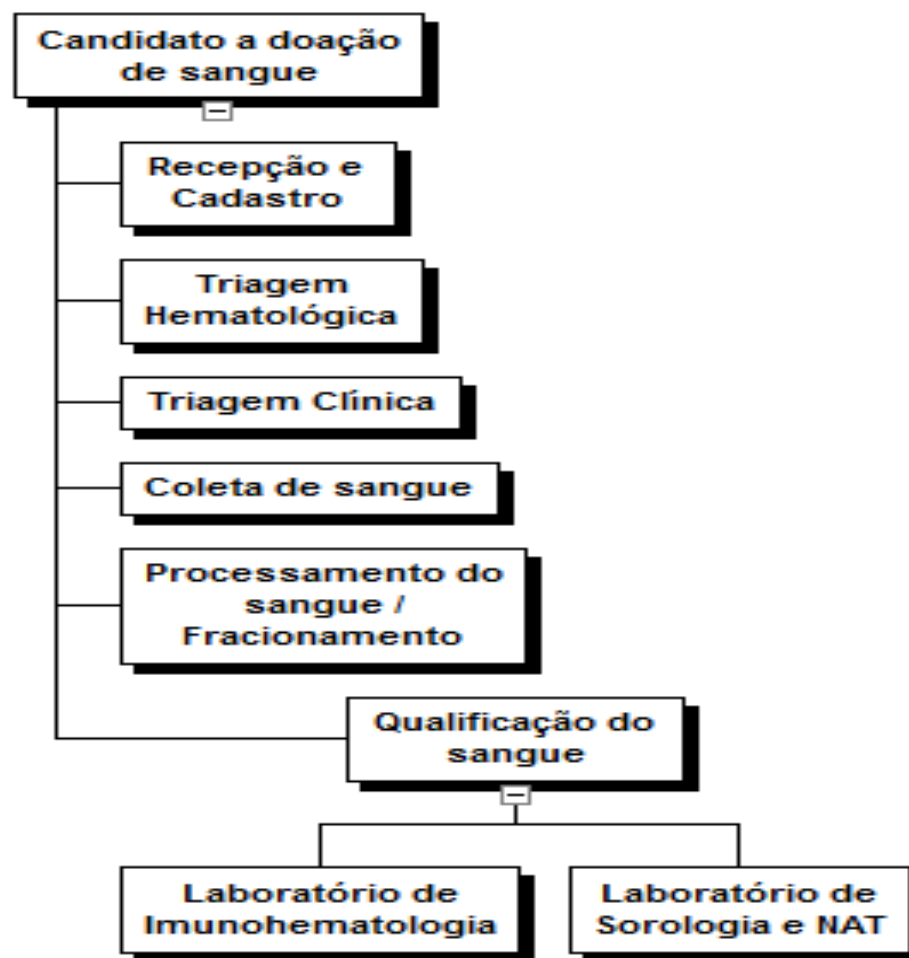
Candidato a doação de sangue

Recepção e Cadastro

Triagem Hematológica

Triagem Clínica

Coleta de sangue

Processamento do sangue / Fracionamento

Qualificação do sangue

Laboratório de Imunohematologia

Laboratório de Sorologia e NAT